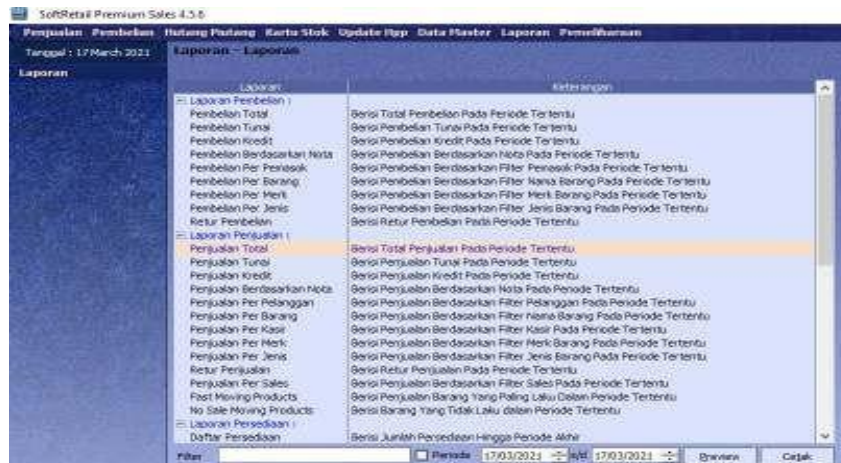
SoftRetail Premium Sales 4.5.6

Penjualan Pembelian Hutang Piutang Kartu Stok Update Hpp Data Master Laporan Pemeliharaan

Tanggal : 17 March 2021

Laporan

Laporan - Laporan

| Laporan | Keterangan |
|---|---|
| ⊟ Laporan Pembelian : | |
| Pembelian Total | Berisi Total Pembelian Pada Periode Tertentu |
| Pembelian Tunai | Berisi Pembelian Tunai Pada Periode Tertentu |
| Pembelian Kredit | Berisi Pembelian Kredit Pada Periode Tertentu |
| Pembelian Berdasarkan Nota | Berisi Pembelian Berdasarkan Nota Pada Periode Tertentu |
| Pembelian Per Pemasok | Berisi Pembelian Berdasarkan Filter Pemasok Pada Periode Tertentu |
| Pembelian Per Barang | Berisi Pembelian Berdasarkan Filter Nama Barang Pada Periode Tertentu |
| Pembelian Per Merk | Berisi Pembelian Berdasarkan Filter Merk Barang Pada Periode Tertentu |
| Pembelian Per Jenis | Berisi Pembelian Berdasarkan Filter Jenis Barang Pada Periode Tertentu |
| Retur Pembelian | Berisi Retur Pembelian Pada Periode Tertentu |
| ⊟ Laporan Penjualan : | |
| Penjualan Total | Berisi Total Penjualan Pada Periode Tertentu |
| Penjualan Tunai | Berisi Penjualan Tunai Pada Periode Tertentu |
| Penjualan Kredit | Berisi Penjualan Kredit Pada Periode Tertentu |
| Penjualan Berdasarkan Nota | Berisi Penjualan Berdasarkan Nota Pada Periode Tertentu |
| Penjualan Per Pelanggan | Berisi Penjualan Berdasarkan Filter Pelanggan Pada Periode Tertentu |
| Penjualan Per Barang | Berisi Penjualan Berdasarkan Filter Nama Barang Pada Periode Tertentu |
| Penjualan Per Kasir | Berisi Penjualan Berdasarkan Filter Kasir Pada Periode Tertentu |
| Penjualan Per Merk | Berisi Penjualan Berdasarkan Filter Merk Barang Pada Periode Tertentu |
| Penjualan Per Jenis | Berisi Penjualan Berdasarkan Filter Jenis Barang Pada Periode Tertentu |
| Retur Penjualan | Berisi Retur Penjualan Pada Periode Tertentu |
| Penjualan Per Sales | Berisi Penjualan Berdasarkan Filter Sales Pada Periode Tertentu |
| Fast Moving Products | Berisi Penjualan Barang Yang Paling Laku Dalam Periode Tertentu |
| No Sale Moving Products | Berisi Barang Yang Tidak Laku dalam Periode Tertentu |
| ⊟ Laporan Persediaan : | |
| Daftar Persediaan | Berisi Jumlah Persediaan Hingga Periode Akhir |

Filter Periode 17/03/2021 s/d 17/03/2021 Preview Cetak